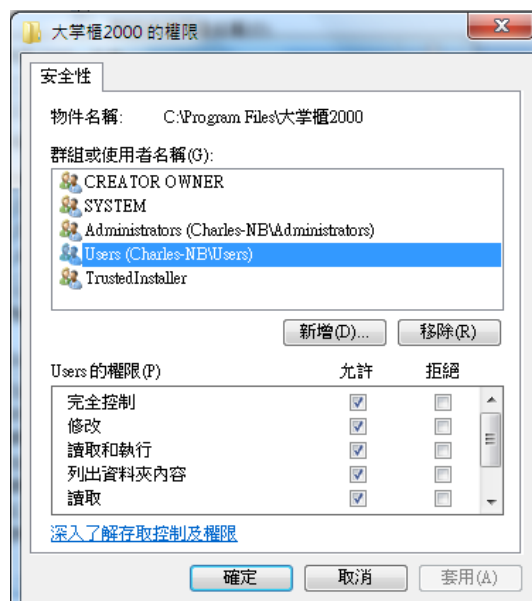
大学櫃2000 的權限

安全性

物件名稱: C:\Program Files\大学櫃2000

群組或使用者名稱(G):

CREATOR OWNER
SYSTEM
Administrators (Charles-NB\Administrators)
Users (Charles-NB\Users)
TrustedInstaller

新增(D)... 移除(R)

| Users 的權限(P) | 允許 | 拒絕 |
|---|---|---|
| 完全控制 | ☑ | ☐ |
| 修改 | ☑ | ☐ |
| 讀取和執行 | ☑ | ☐ |
| 列出資料夾內容 | ☑ | ☐ |
| 讀取 | ☑ | ☐ |

深入了解存取控制及權限

確定 取消 套用(A)